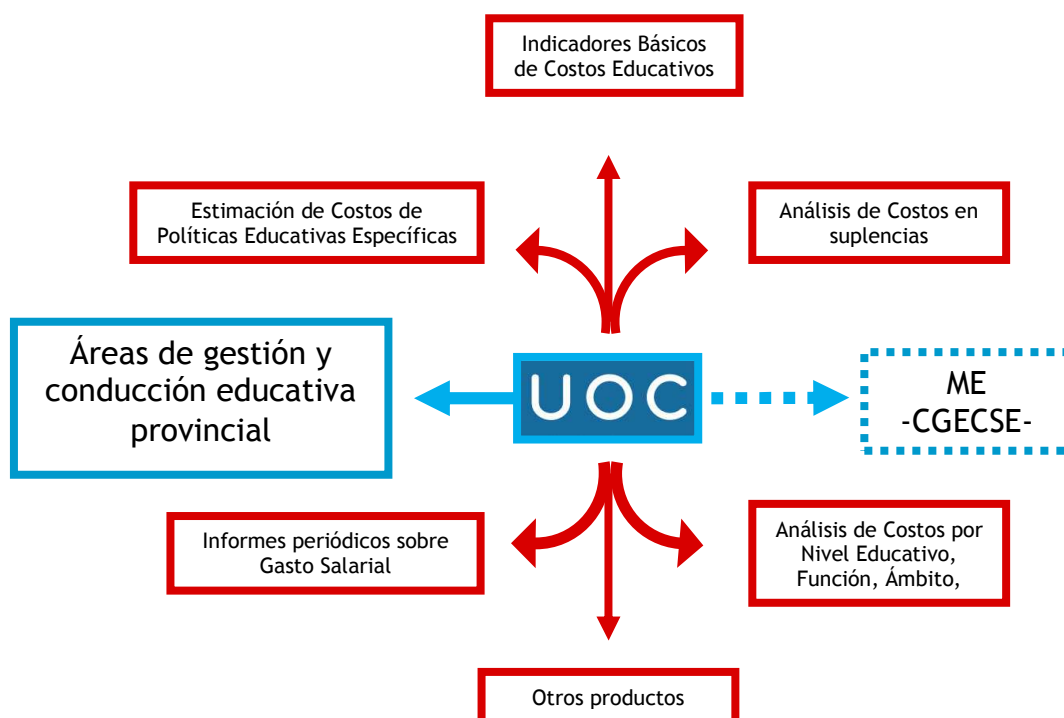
Indicadores Básicos de Costos Educativos

Estimación de Costos de Políticas Educativas Específicas

Análisis de Costos en suplencias

Áreas de gestión y conducción educativa provincial

UOC

ME -CGECSE-

Informes periódicos sobre Gasto Salarial

Análisis de Costos por Nivel Educativo, Función, Ámbito,

Otros productos